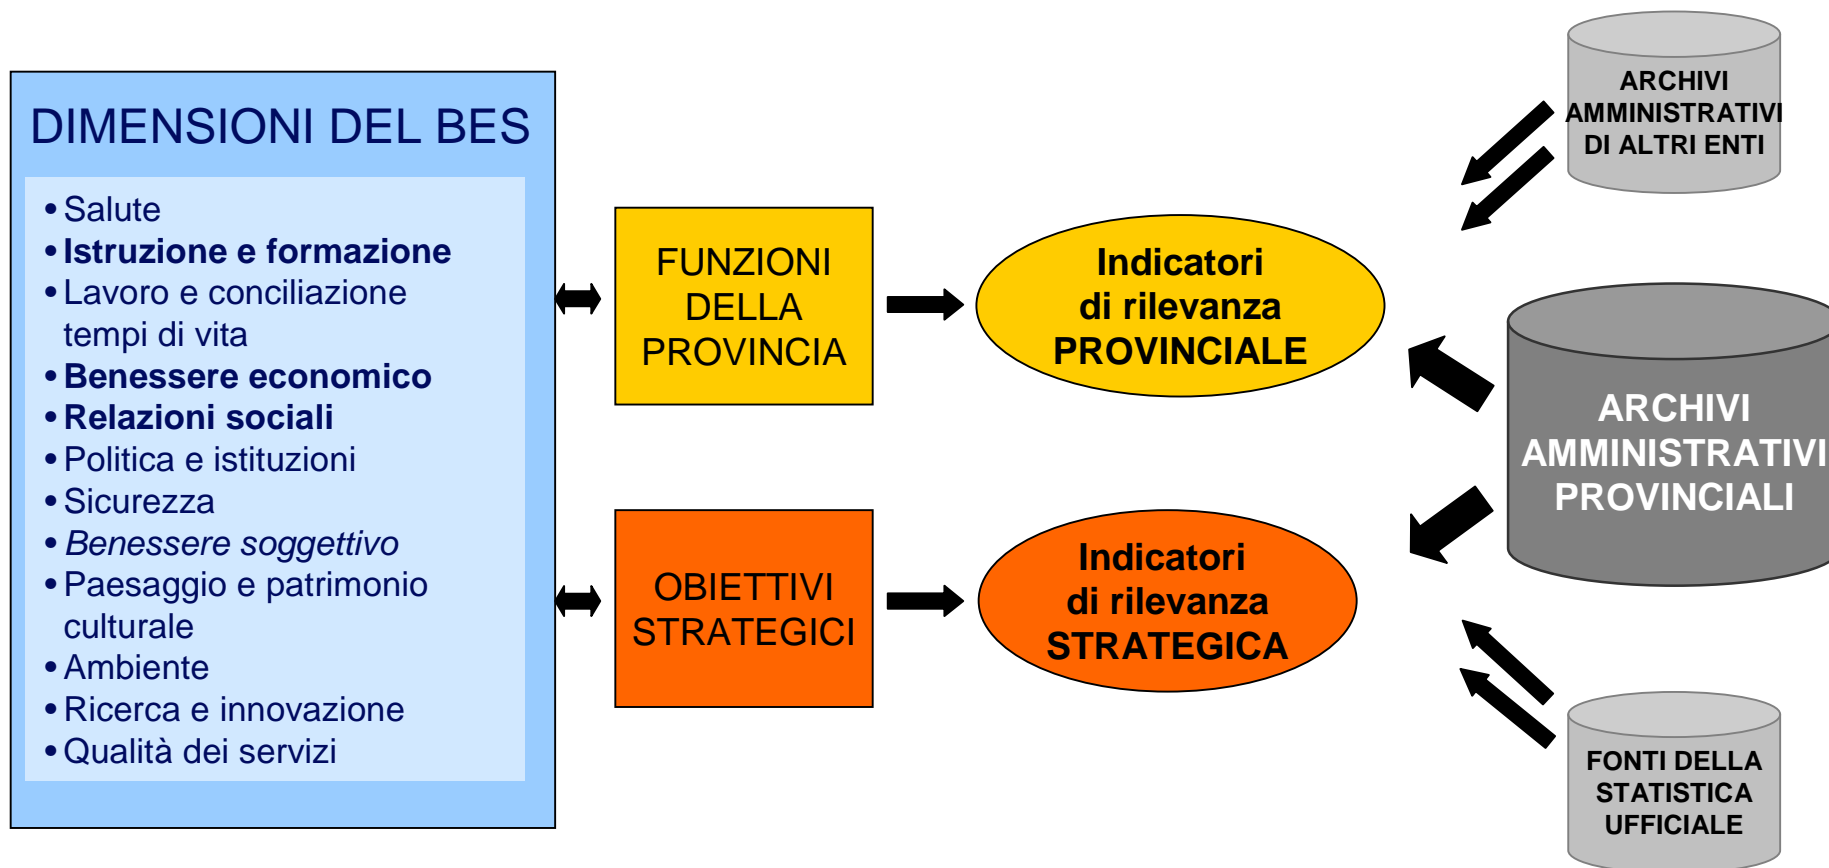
DIMENSIONI DEL BES

• Salute
• **Istruzione e formazione**
• Lavoro e conciliazione tempi di vita
• **Benessere economico**
• **Relazioni sociali**
• Politica e istituzioni
• Sicurezza
• *Benessere soggettivo*
• Paesaggio e patrimonio culturale
• Ambiente
• Ricerca e innovazione
• Qualità dei servizi

FUNZIONI DELLA PROVINCIA

OBIETTIVI STRATEGICI

Indicatori di rilevanza PROVINCIALE

Indicatori di rilevanza STRATEGICA

ARCHIVI AMMINISTRATIVI DI ALTRI ENTI

ARCHIVI AMMINISTRATIVI PROVINCIALI

FONTI DELLA STATISTICA UFFICIALE